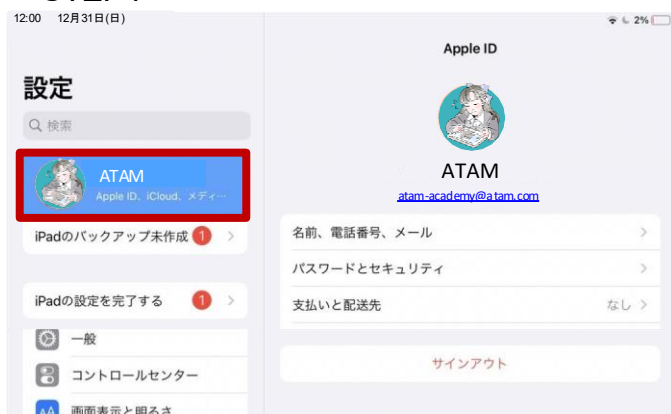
12:00 12月31日(日)

2%

設定

検索

ATAM
Apple ID、iCloud、メディ…

iPadのバックアップ未作成 1

iPadの設定を完了する 1

一般

コントロールセンター

画面表示と明るさ

Apple ID

ATAM
atam-academy@atam.com

名前、電話番号、メール

パスワードとセキュリティ

支払いと配送先 なし

サインアウト